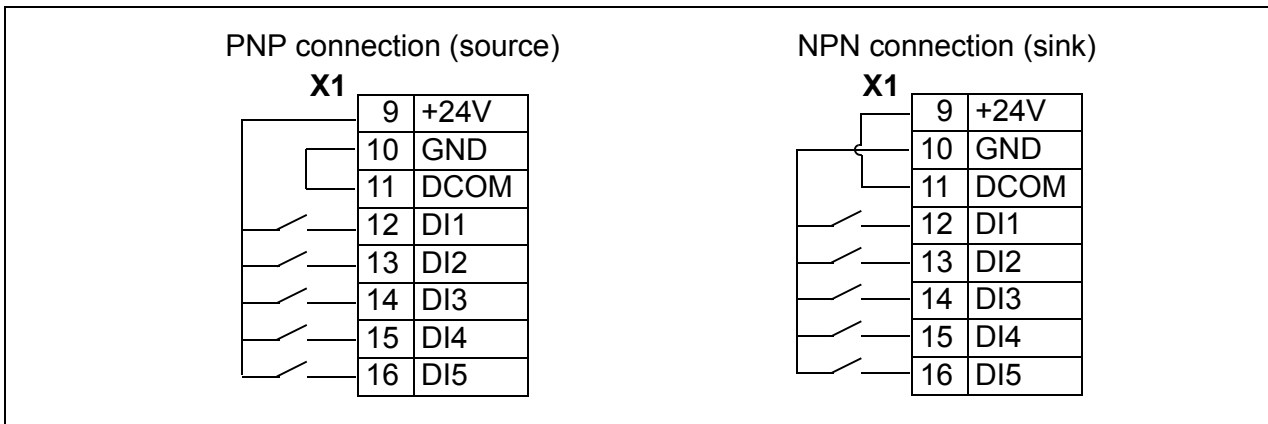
PNP connection (source)

X1

| 9 | +24V |
|---|---|
| 10 | GND |
| 11 | DCOM |
| 12 | DI1 |
| 13 | DI2 |
| 14 | DI3 |
| 15 | DI4 |
| 16 | DI5 |

NPN connection (sink)

X1

| 9 | +24V |
|---|---|
| 10 | GND |
| 11 | DCOM |
| 12 | DI1 |
| 13 | DI2 |
| 14 | DI3 |
| 15 | DI4 |
| 16 | DI5 |